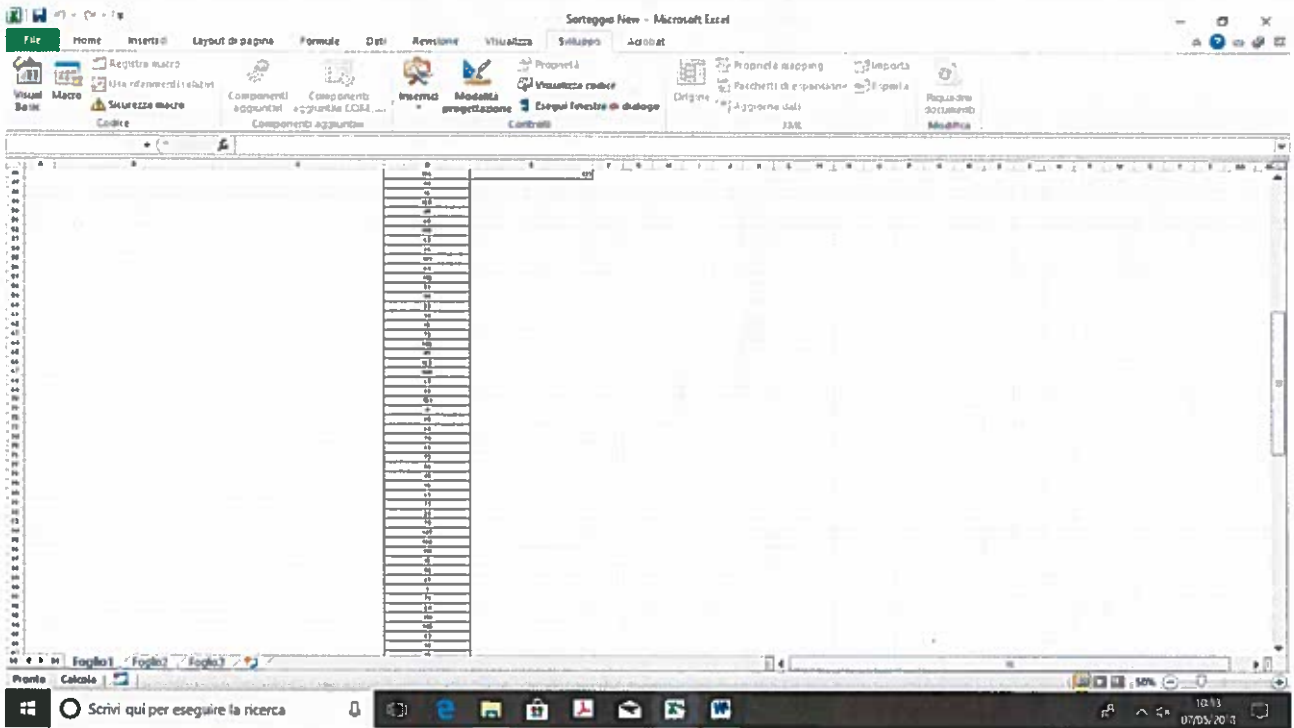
Sorteggio New - Microsoft Excel

File Home Inserisci Layout di pagina Formule Dati Revisione Visualizza Sviluppo Acrobat

Visual Basic Macro Registra macro Usa riferimenti relativi Sicurezza macro Codice

Componenti aggiuntivi Componenti aggiuntivi COM Componenti aggiuntivi

Inserisci Modalità progettazione Proprietà Visualizza codice Esegui finestra di dialogo Controlli

Origine Proprietà mapping Pacchetti di espansione Aggiorna dati Importa Esporta XML

Riquadro documento Modifica

Foglio1 Foglio2 Foglio3

Pronto Calcola

50%

Scrivi qui per eseguire la ricerca

10:13
07/05/2018